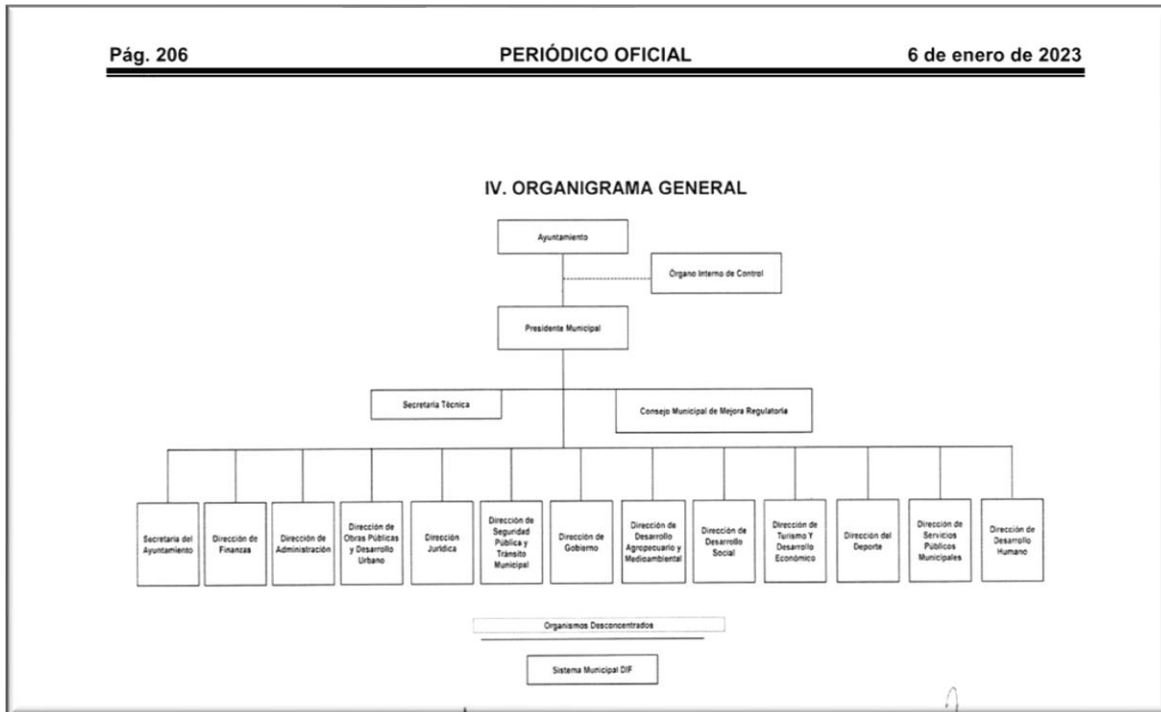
Pág. 206 PERIÓDICO OFICIAL 6 de enero de 2023

IV. ORGANIGRAMA GENERAL

Ayuntamiento

Órgano Interno de Control

Presidente Municipal

Secretaría Técnica

Consejo Municipal de Mejora Regulatoria

Secretaría del Ayuntamiento

Dirección de Finanzas

Dirección de Administración

Dirección de Obras Públicas y Desarrollo Urbano

Dirección Jurídica

Dirección de Seguridad Pública y Tránsito Municipal

Dirección de Gobierno

Dirección de Desarrollo Agropecuario y Medioambiental

Dirección de Desarrollo Social

Dirección de Turismo Y Desarrollo Económico

Dirección del Deporte

Dirección de Servicios Públicos Municipales

Dirección de Desarrollo Humano

Organismos Desconcentrados

Sistema Municipal DIF